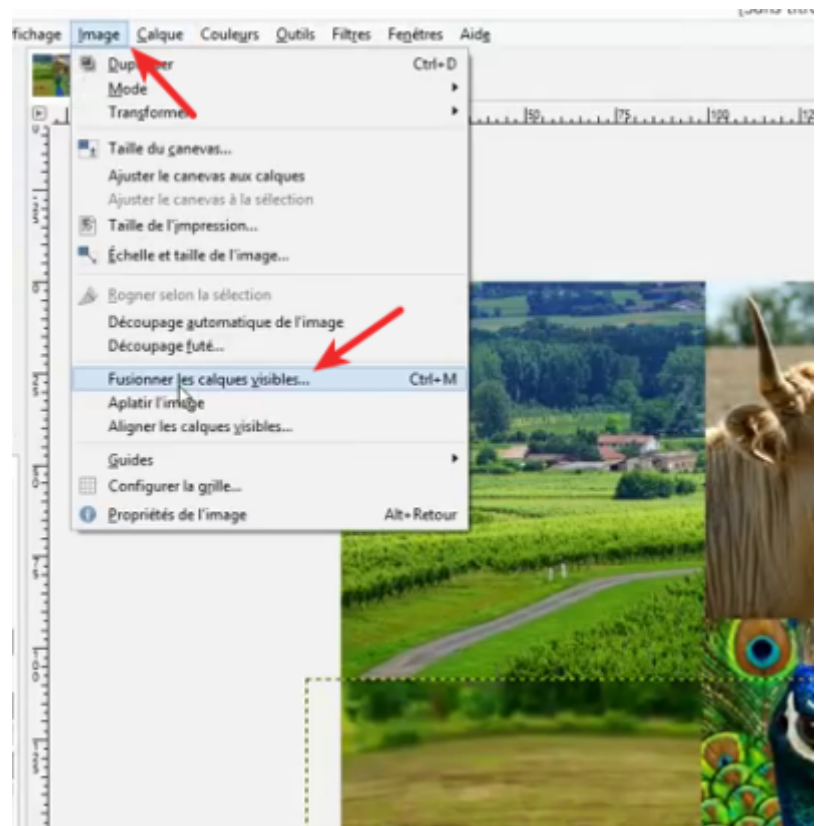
[Sans titre]

fichage Image Calque Couleurs Outils Filtres Fenêtres Aide

Dupliquer Ctrl+D
Mode
Transformer

Taille du canevas...
Ajuster le canevas aux calques
Ajuster le canevas à la sélection
Taille de l'impression...
Échelle et taille de l'image...

Rogner selon la sélection
Découpage automatique de l'image
Découpage futé...

Fusionner les calques visibles... Ctrl+M
Aplatir l'image
Aligner les calques visibles...

Guides
Configurer la grille...
Propriétés de l'image Alt+Retour

50 75 100 12